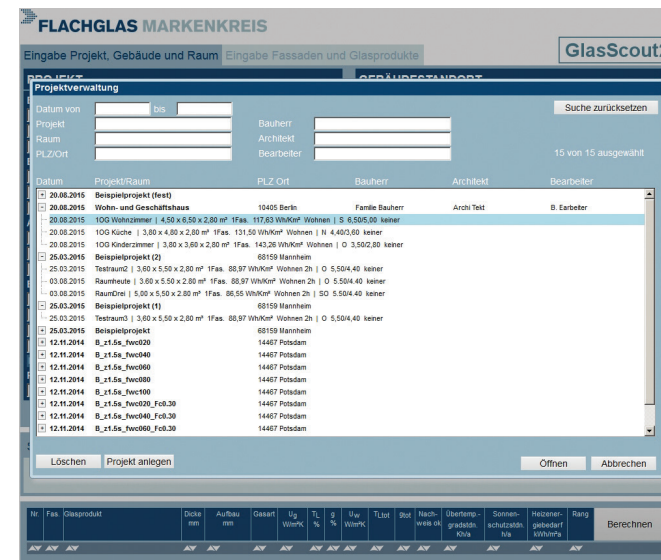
FLACHGLAS MARKENKREIS

Eingabe Projekt, Gebäude und Raum | Eingabe Fassaden und Glasprodukte

GlasScout

PROJEKT | GEBÄUDESTANDORT

Projektverwaltung

Datum von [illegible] bis

Suche zurücksetzen

Projekt
Bauherr
Raum
Architekt
PLZ/Ort
Bearbeiter

15 von 15 ausgewählt

| Datum | Projekt/Raum | PLZ Ort | Bauherr | Architekt | Bearbeiter |
|---|---|---|---|---|---|
| + 20.08.2015 | Beispielprojekt (fest) | | | | |
| - 20.08.2015 | Wohn- und Geschäftshaus | 10405 Berlin | Familie Bauherr | Archi Tekt | B. Earbeiter |
| 20.08.2015 | 1OG Wohnzimmer \| 4,50 x 6,50 x 2,80 m² 1Fas. 117,63 Wh/Km² Wohnen \| S 6,50/5,00 keiner | | | | |
| 20.08.2015 | 1OG Küche \| 3,80 x 4,80 x 2,80 m² 1Fas. 131,50 Wh/Km² Wohnen \| N 4,40/3,60 keiner | | | | |
| 20.08.2015 | 1OG Kinderzimmer \| 3,80 x 3,60 x 2,80 m² 1Fas. 143,26 Wh/Km² Wohnen \| O 3,50/2,80 keiner | | | | |
| - 25.03.2015 | Beispielprojekt (2) | 68159 Mannheim | | | |
| 25.03.2015 | Testraum2 \| 3,60 x 5,50 x 2,80 m² 1Fas. 88,97 Wh/Km² Wohnen 2h \| O 5,50/4,40 keiner | | | | |
| 03.08.2015 | Raumheute \| 3,60 x 5,50 x 2,80 m² 1Fas. 88,97 Wh/Km² Wohnen 2h \| O 5,50/4,40 keiner | | | | |
| 03.08.2015 | RaumDrei \| 5,00 x 5,50 x 2,80 m² 1Fas. 86,55 Wh/Km² Wohnen 2h \| SO 5,50/4,40 keiner | | | | |
| - 25.03.2015 | Beispielprojekt (1) | 68159 Mannheim | | | |
| 25.03.2015 | Testraum3 \| 3,60 x 5,50 x 2,80 m² 1Fas. 88,97 Wh/Km² Wohnen 2h \| O 5,50/4,40 keiner | | | | |
| + 25.03.2015 | Beispielprojekt | 68159 Mannheim | | | |
| + 12.11.2014 | B_z1.5s_fwc020 | 14467 Potsdam | | | |
| + 12.11.2014 | B_z1.5s_fwc040 | 14467 Potsdam | | | |
| + 12.11.2014 | B_z1.5s_fwc060 | 14467 Potsdam | | | |
| + 12.11.2014 | B_z1.5s_fwc080 | 14467 Potsdam | | | |
| + 12.11.2014 | B_z1.5s_fwc100 | 14467 Potsdam | | | |
| + 12.11.2014 | B_z1.5s_fwc020_Fc0.30 | 14467 Potsdam | | | |
| + 12.11.2014 | B_z1.5s_fwc040_Fc0.30 | 14467 Potsdam | | | |
| + 12.11.2014 | B_z1.5s_fwc060_Fc0.30 | 14467 Potsdam | | | |

Löschen | Projekt anlegen | Öffnen | Abbrechen

| Nr. | Fas. | Glasprodukt | Dicke mm | Aufbau mm | Gasart | $U_g$ W/m²K | TL % | g % | $U_W$ W/m²K | TLtot | Gtot | Nachweis ok | Übertemp.-gradstdn. Kh/a | Sonnenschutzstdn. h/a | Heizenergiebedarf kWh/m²a | Rang |
|---|---|---|---|---|---|---|---|---|---|---|---|---|---|---|---|---|

Berechnen